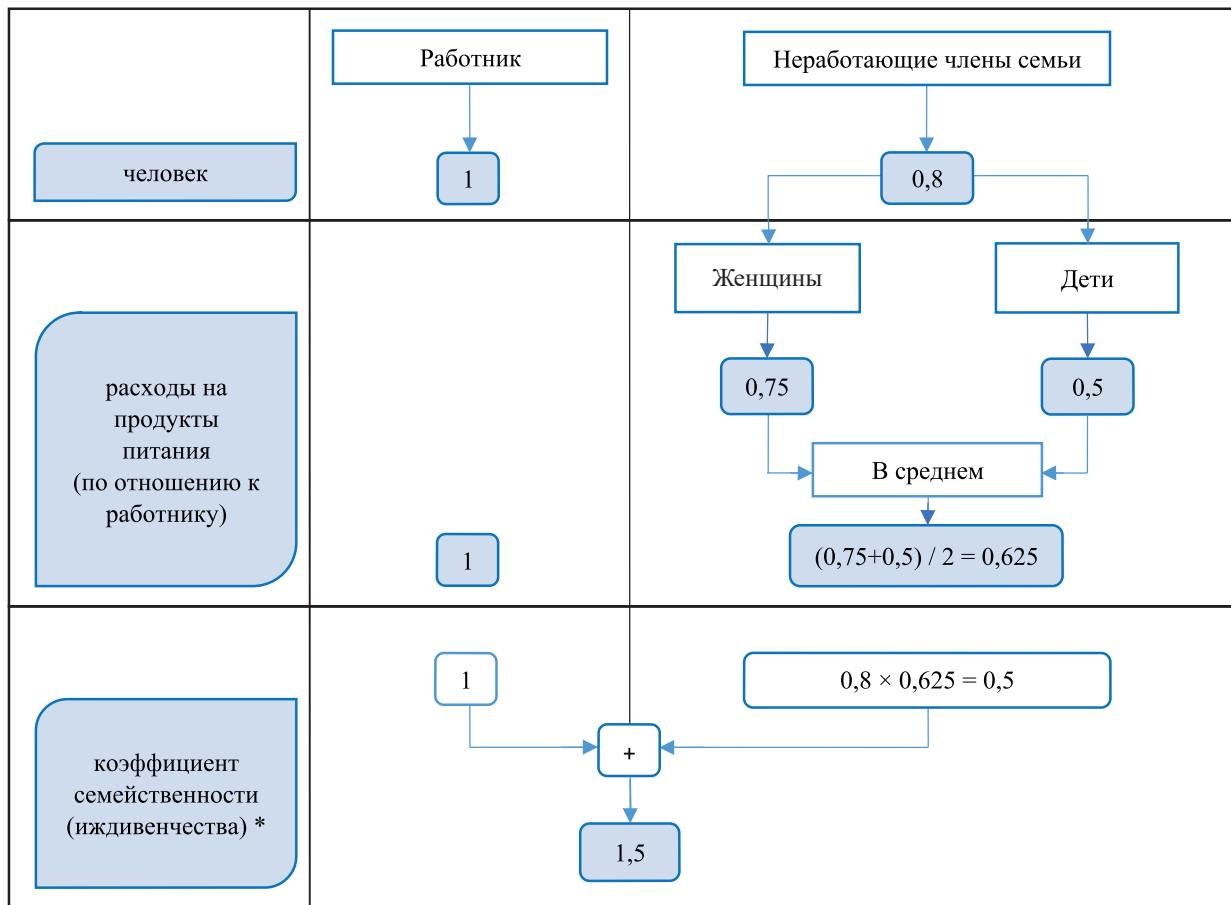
Работник

Неработающие члены семьи

человек

1

0,8

Женщины

Дети

расходы на продукты питания (по отношению к работнику)

0,75

0,5

В среднем

$(0,75+0,5) / 2 = 0,625$

1

1

$0,8 \times 0,625 = 0,5$

коэффициент семейственности (иждивенчества) *

+

1,5